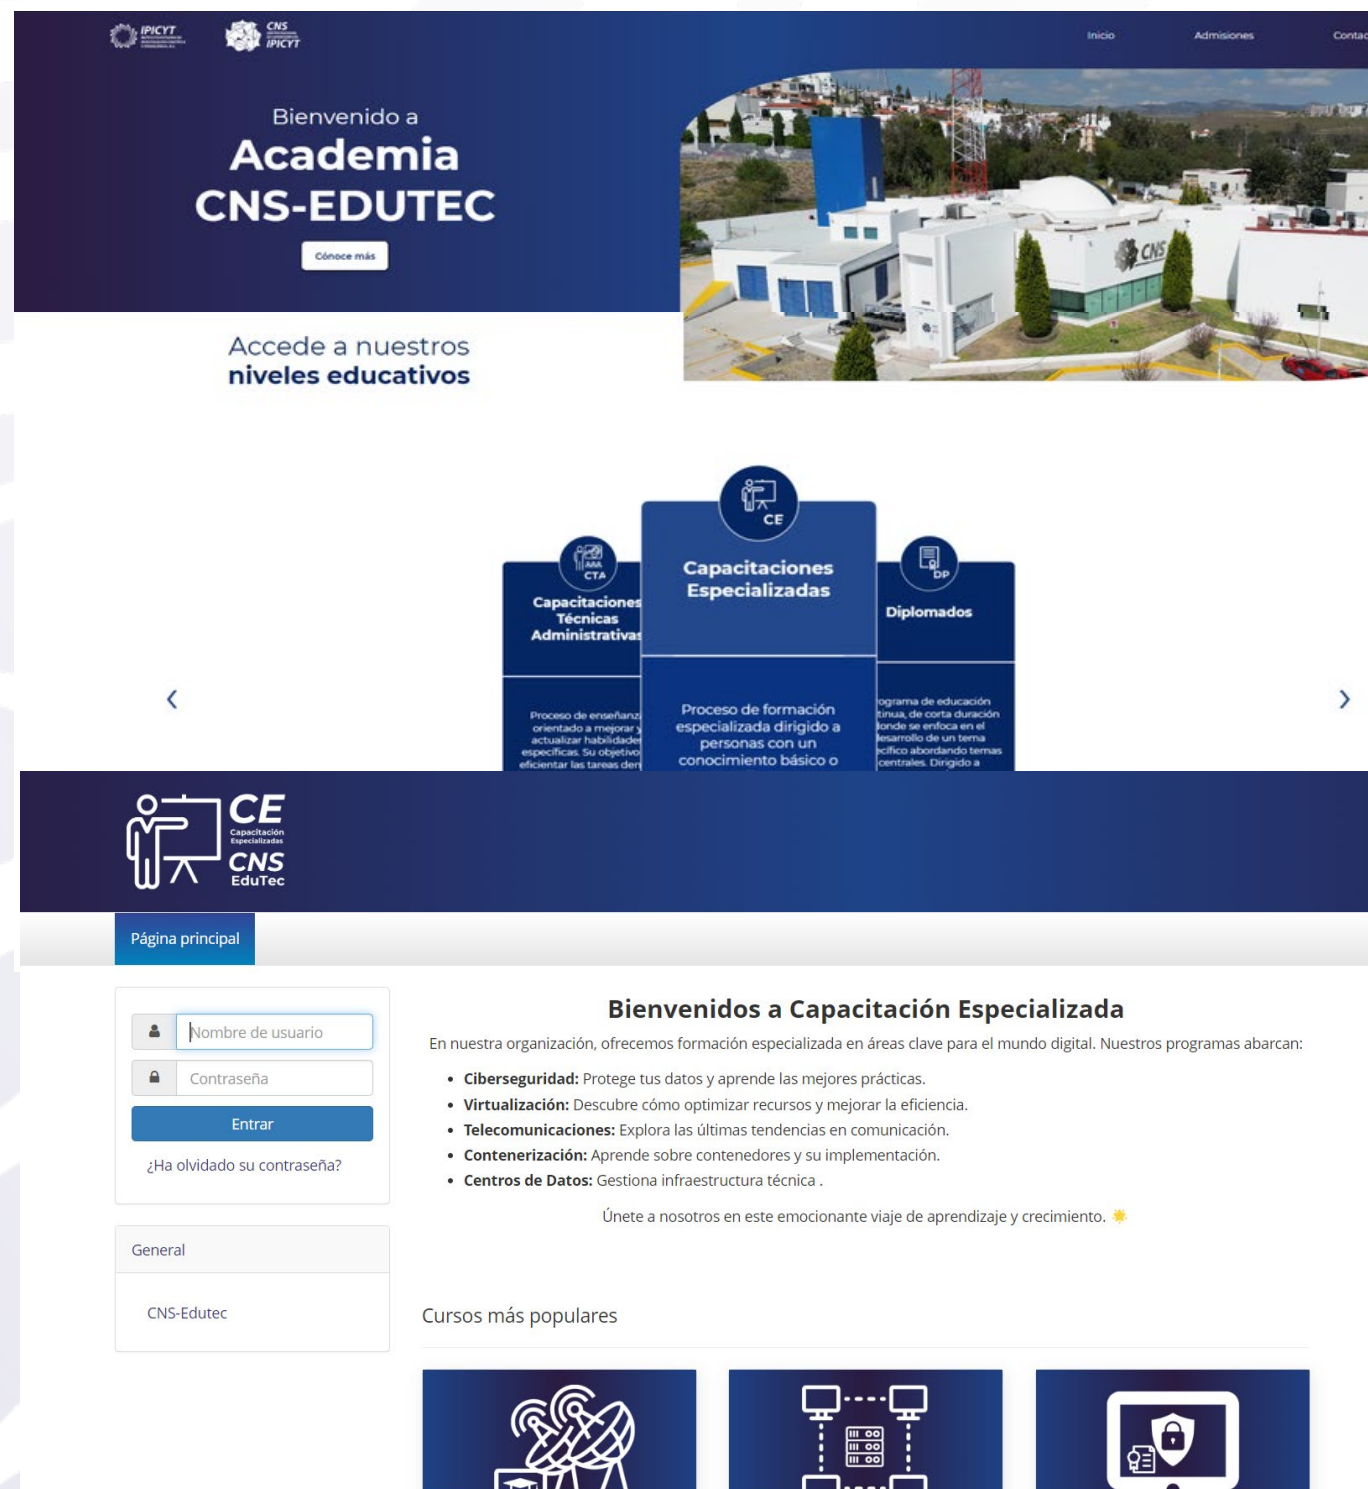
IPICYT CNS IPICYT

Inicio Admisiones Contac

Bienvenido a
Academia
CNS-EDUTEC

Conoce más

Accede a nuestros
niveles educativos

CTA
Capacitaciones Técnicas Administrativas

Proceso de enseñanz orientado a mejorar y actualizar habilidade específicas. Su objetivo eficientar las tareas den

CE
Capacitaciones Especializadas

Proceso de formación especializada dirigido a personas con un conocimiento básico o

DP
Diplomados

ograma de educación tinua, de corta duración donde se enfoca en el desarrollo de un tema ecífico abordando temas centrales. Dirigido a

‹ ›

CE Capacitación Especializadas CNS EduTec

Página principal

Nombre de usuario
Contraseña
Entrar
¿Ha olvidado su contraseña?

General

CNS-Edutec

Bienvenidos a Capacitación Especializada

En nuestra organización, ofrecemos formación especializada en áreas clave para el mundo digital. Nuestros programas abarcan:

• **Ciberseguridad:** Protege tus datos y aprende las mejores prácticas.
• **Virtualización:** Descubre cómo optimizar recursos y mejorar la eficiencia.
• **Telecomunicaciones:** Explora las últimas tendencias en comunicación.
• **Contenerización:** Aprende sobre contenedores y su implementación.
• **Centros de Datos:** Gestiona infraestructura técnica .

Únete a nosotros en este emocionante viaje de aprendizaje y crecimiento.

Cursos más populares